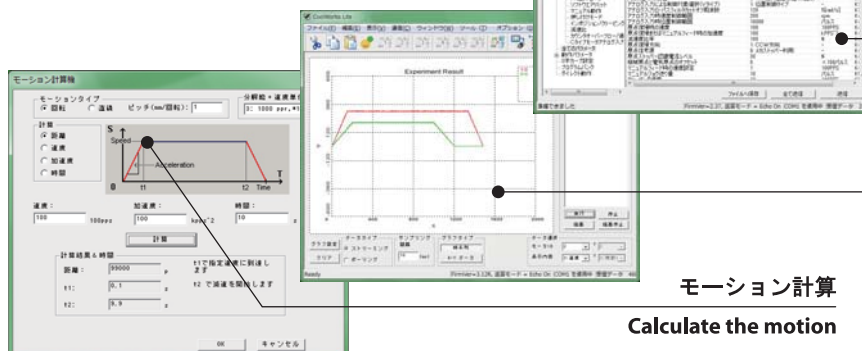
モーション計算機

モーションタイプ
◉ 回転 ○ 直線 ピッチ (mm/回転) : 1

分解能 + 速度単位
3: 1000 ppr,*

計算
◉ 距離
○ 速度
○ 加減速
○ 時間

S
Speed
Acceleration
0 t1 t2 Time T

速度: 100 100pps
加速度: 100 kpps^2
時間: 10 s

計算

計算結果 & 時間
距離: 99000 p
t1: 0.1 s
t2: 9.9 s
t1 で指定速度に到達します
t2 で減速を開始します

OK キャンセル

CoolMuscle Lite
ファイル(F) 編集(E) 表示(V) 通信(C) ウィンドウ(W) ツール(T) オプション(O)

Experiment Result

グラフ設定 クリア
データタイプ
◉ ストリーミング
○ ポーリング
サンプリング 時間
10 [ms]
グラフタイプ
時系列
X-Y データ
データ選択
モータ 1
表示内容
実行 停止
保存 結果保存
Ready
Firmware=2.12K, 返答モード = Echo On COM1 を使用中 受信データ: 444

準備できました
ファイル保存 全て送信 送信
Firmware=2.37, 返答モード = Echo On COM1 を使用中 受信データ: 2

モーション計算

Calculate the motion